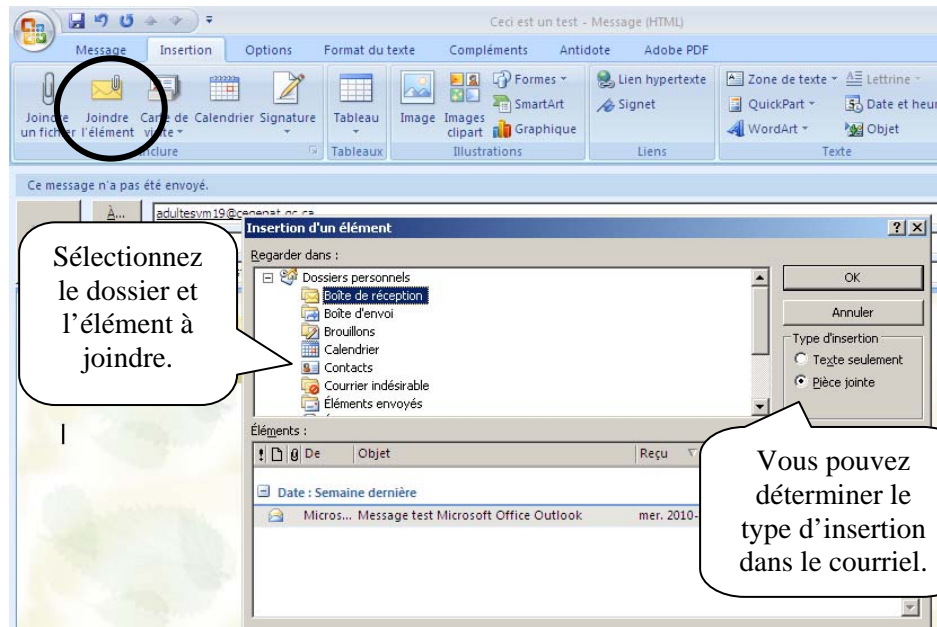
Ceci est un test - Message (HTML)

Message Insertion Options Format du texte Compléments Antidote Adobe PDF

Joindre un fichier Joindre l'élément Carte de visite Calendrier Signature Inclure
Tableau Tableaux
Image Images clipart Formes SmartArt Graphique Illustrations
Lien hypertexte Signet Liens
Zone de texte QuickPart WordArt Lettrine Date et heure Objet Texte

Ce message n'a pas été envoyé.

À... adultesym19@cegepat.qc.ca

Insertion d'un élément

Regarder dans :

Dossiers personnels
Boîte de réception
Boîte d'envoi
Brouillons
Calendrier
Contacts
Courrier indésirable
Éléments envoyés

OK
Annuler
Type d'insertion
Texte seulement
Pièce jointe

Éléments :

De Objet Reçu

Date : Semaine dernière
Micros... Message test Microsoft Office Outlook mer. 2010-

Sélectionnez le dossier et l'élément à joindre.

Vous pouvez déterminer le type d'insertion dans le courriel.